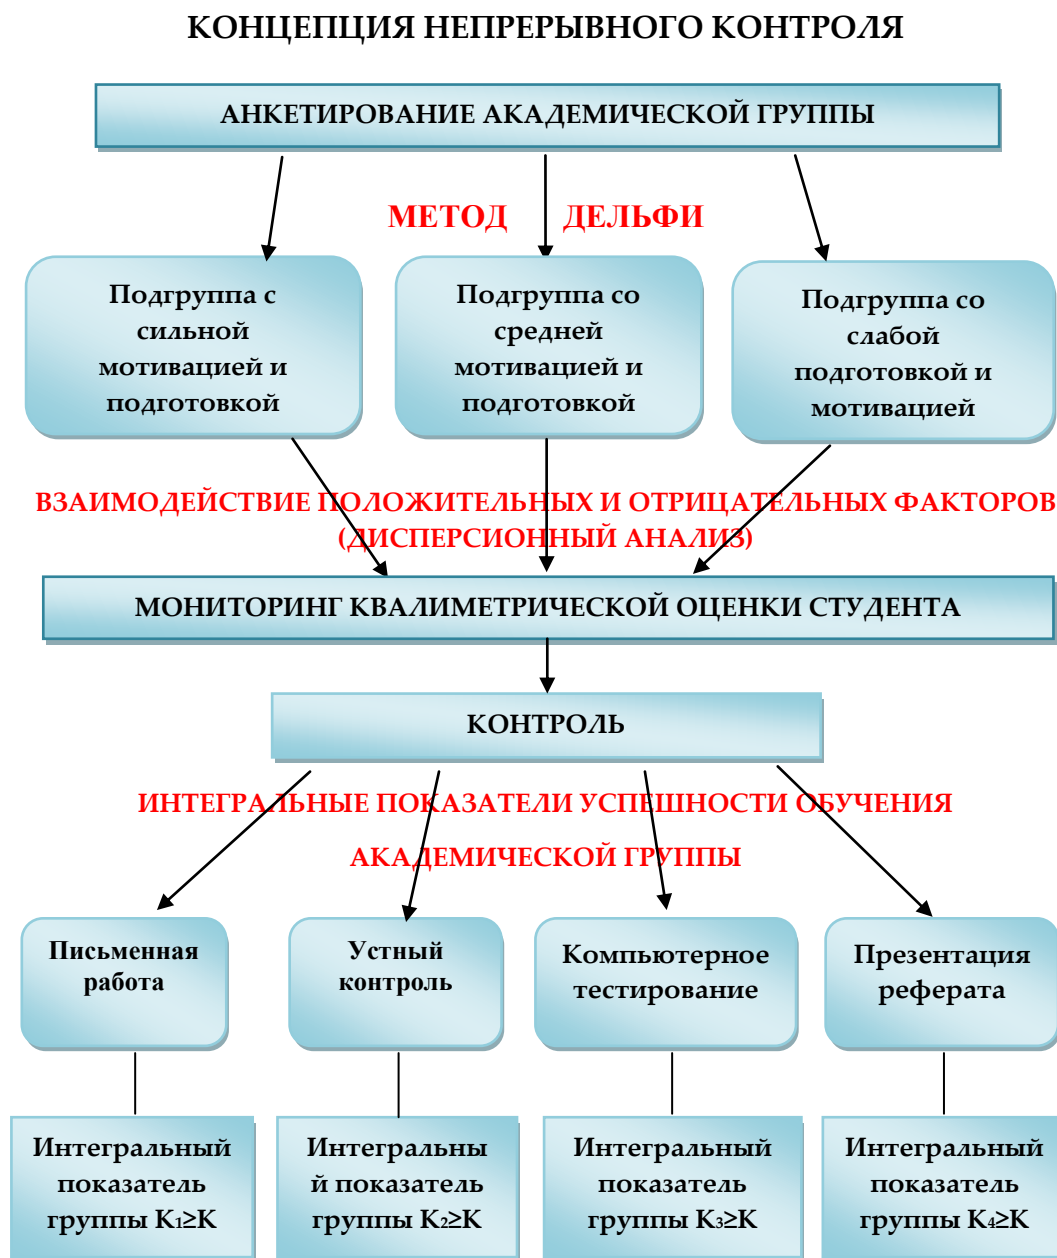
КОНЦЕПЦИЯ НЕПРЕРЫВНОГО КОНТРОЛЯ

АНКЕТИРОВАНИЕ АКАДЕМИЧЕСКОЙ ГРУППЫ

МЕТОД ДЕЛЬФИ

Подгруппа с сильной мотивацией и подготовкой

Подгруппа со средней мотивацией и подготовкой

Подгруппа со слабой подготовкой и мотивацией

ВЗАИМОДЕЙСТВИЕ ПОЛОЖИТЕЛЬНЫХ И ОТРИЦАТЕЛЬНЫХ ФАКТОРОВ (ДИСПЕРСИОННЫЙ АНАЛИЗ)

МОНИТОРИНГ КВАЛИМЕТРИЧЕСКОЙ ОЦЕНКИ СТУДЕНТА

КОНТРОЛЬ

ИНТЕГРАЛЬНЫЕ ПОКАЗАТЕЛИ УСПЕШНОСТИ ОБУЧЕНИЯ АКАДЕМИЧЕСКОЙ ГРУППЫ

Письменная работа

Устный контроль

Компьютерное тестирование

Презентация реферата

Интегральный показатель группы $K_1 \geq K$

Интегральный показатель группы $K_2 \geq K$

Интегральный показатель группы $K_3 \geq K$

Интегральный показатель группы $K_4 \geq K$